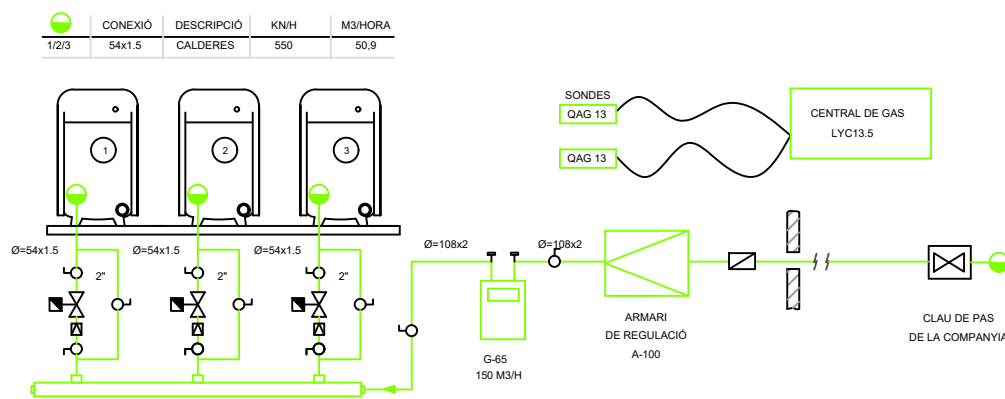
| | CONEXIÓ | DESCRIPCIÓ | KN/H | M3/HORA |
|---|---|---|---|---|
| 1/2/3 | 54x1.5 | CALDERES | 550 | 50,9 |

SONDES

QAG 13

QAG 13

CENTRAL DE GAS
LYC13.5

1

2

3

Ø=54x1.5

Ø=54x1.5

Ø=54x1.5

2"

2"

2"

Ø=108x2

Ø=108x2

G-65
150 M3/H

ARMARI
DE REGULACIÓ
A-100

CLAU DE PAS
DE LA COMPANYIA